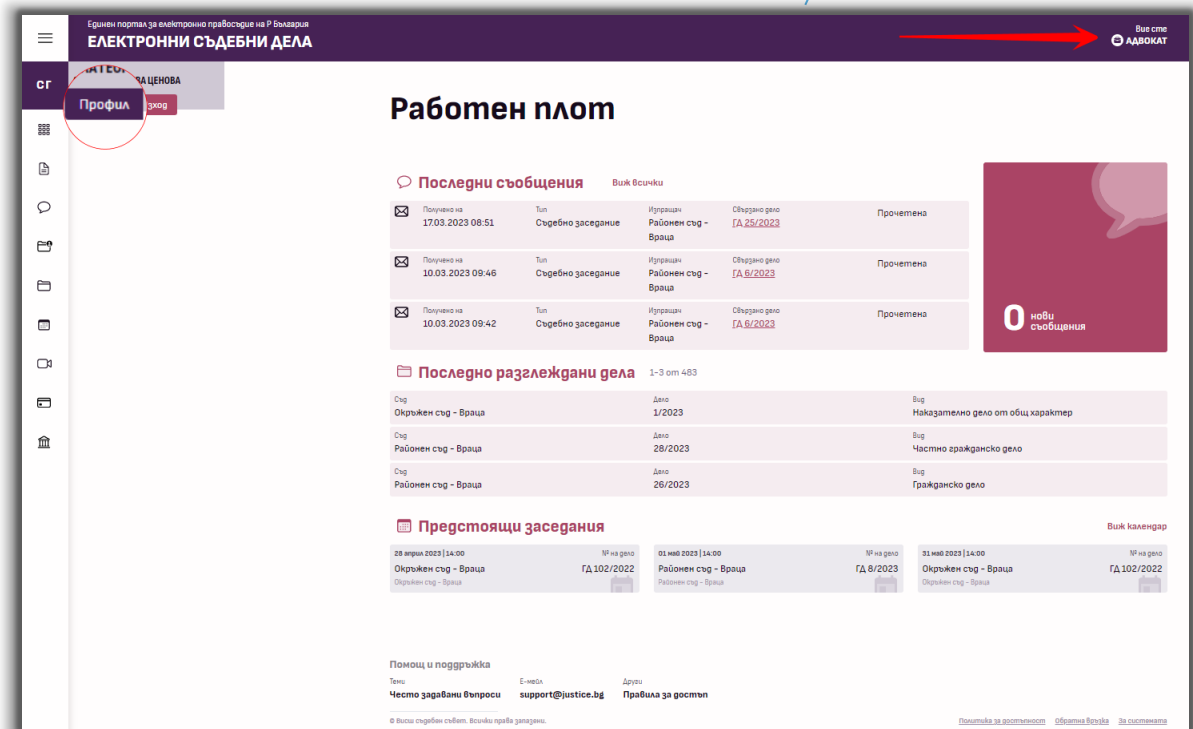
Единен портал за електронно правосъдие на Р България
ЕЛЕКТРОННИ СЪДЕБНИ ДЕЛА

Вие сте
АДВОКАТ

СГ

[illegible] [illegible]ВА ЦЕНОВА
Профил
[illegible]зход

Работен плот

Последни съобщения
Виж всички

| Получено на | Тип | Изпращач | Свързано дело | |
|---|---|---|---|---|
| 17.03.2023 08:51 | Съдебно заседание | Районен съд - Враца | ГД 25/2023 | Прочетена |
| 10.03.2023 09:46 | Съдебно заседание | Районен съд - Враца | ГД 6/2023 | Прочетена |
| 10.03.2023 09:42 | Съдебно заседание | Районен съд - Враца | ГД 6/2023 | Прочетена |

0 нови съобщения

Последно разглеждани дела 1-3 от 483

| Съд | Дело | Вид |
|---|---|---|
| Окръжен съд - Враца | 1/2023 | Наказателно дело от общ характер |
| Районен съд - Враца | 28/2023 | Частно гражданско дело |
| Районен съд - Враца | 26/2023 | Гражданско дело |

Предстоящи заседания
Виж календар

28 април 2023 | 14:00
№ на дело
Окръжен съд - Враца
ГД 102/2022
Окръжен съд - Враца

01 май 2023 | 14:00
№ на дело
Районен съд - Враца
ГД 8/2023
Районен съд - Враца

31 май 2023 | 14:00
№ на дело
Окръжен съд - Враца
ГД 102/2022
Окръжен съд - Враца

Помощ и поддръжка
Теми
Често задавани въпроси
Е-мейл
support@justice.bg
Други
Правила за достъп

© Висш съдебен съвет. Всички права запазени.
Политика за достъпност
Обратна връзка
За системата